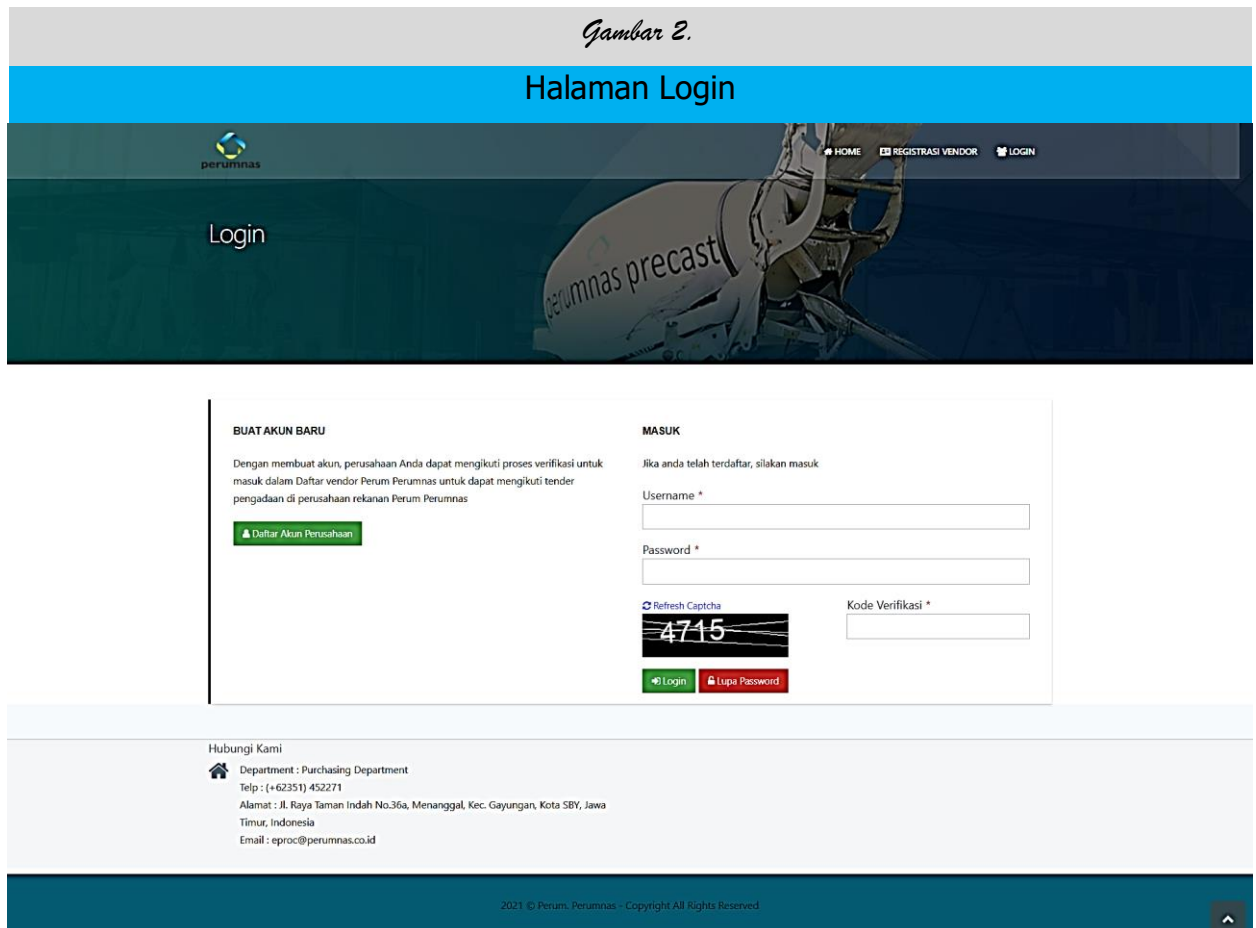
Gambar 2.

Halaman Login

perumnas

HOME REGISTRASI VENDOR LOGIN

Login

perumnas precast

BUAT AKUN BARU

Dengan membuat akun, perusahaan Anda dapat mengikuti proses verifikasi untuk masuk dalam Daftar vendor Perum Perumnas untuk dapat mengikuti tender pengadaan di perusahaan rekanan Perum Perumnas

Daftar Akun Perusahaan

MASUK

Jika anda telah terdaftar, silakan masuk

Username *

Password *

Refresh Captcha

4715

Kode Verifikasi *

Login Lupa Password

Hubungi Kami

Department : Purchasing Department
Telp : (+62351) 452271
Alamat : Jl. Raya Taman Indah No.36a, Menanggal, Kec. Gayungan, Kota SBY, Jawa Timur, Indonesia
Email : eproc@perumnas.co.id

2021 © Perum. Perumnas - Copyright All Rights Reserved